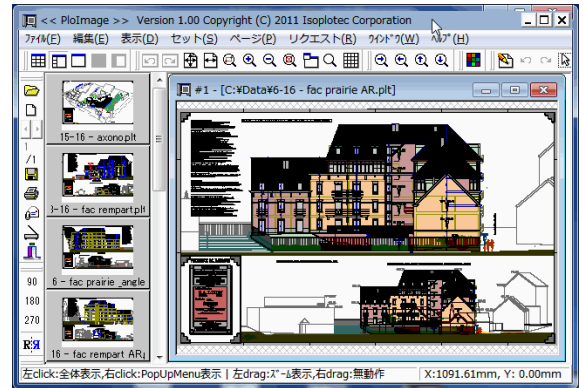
<< PloImage >>  Version 1.00 Copyright (C) 2011 Isoplotec Corporation

ﾌｧｲﾙ(F)  編集(E)  表示(D)  セット(S)  ページ(P)  リクエスト(R)  ｳｲﾝﾄﾞｳ(W)  ﾍﾙﾌﾟ(H)

#1 - [C:¥Data¥6-16 - fac prairie AR.plt]

15-16 - axono.plt

}-16 - fac rempart.plt

6-16 - fac prairie _angle

16 - fac rempart AR.

/1

90

180

270

左click:全体表示,右click:PopUpMenu表示 | 左drag:ｽﾞｰﾑ表示,右drag:無動作 | X:1091.61mm, Y: 0.00mm